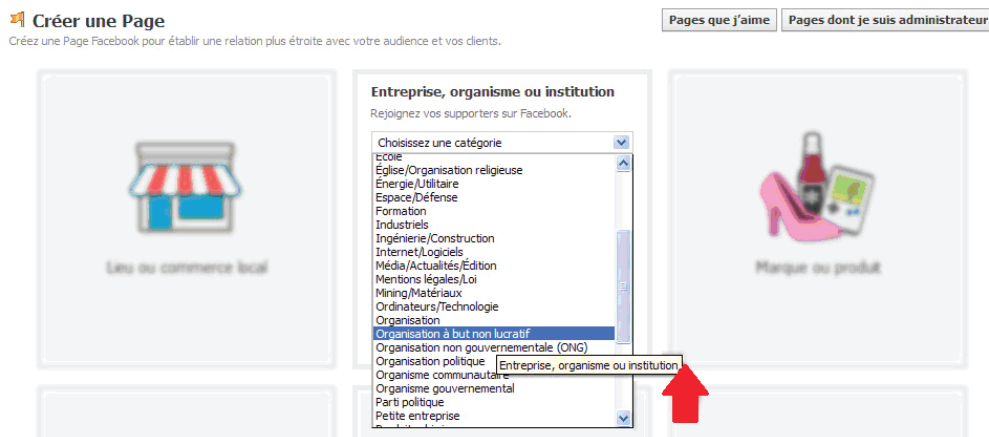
Créer une Page

Créez une Page Facebook pour établir une relation plus étroite avec votre audience et vos clients.

Pages que j'aime

Pages dont je suis administrateur

Lieu ou commerce local

Entreprise, organisme ou institution

Rejoignez vos supporters sur Facebook.

Choisissez une catégorie

École
Église/Organisation religieuse
Énergie/Utilitaire
Espace/Défense
Formation
Industriels
Ingénierie/Construction
Internet/Logiciels
Média/Actualités/Édition
Mentions légales/Loi
Mining/Matériaux
Ordinateurs/Technologie
Organisation
Organisation à but non lucratif
Organisation non gouvernementale (ONG)
Organisation politique
Organisme communautaire
Organisme gouvernemental
Parti politique
Petite entreprise
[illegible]

Entreprise, organisme ou institution

Marque ou produit